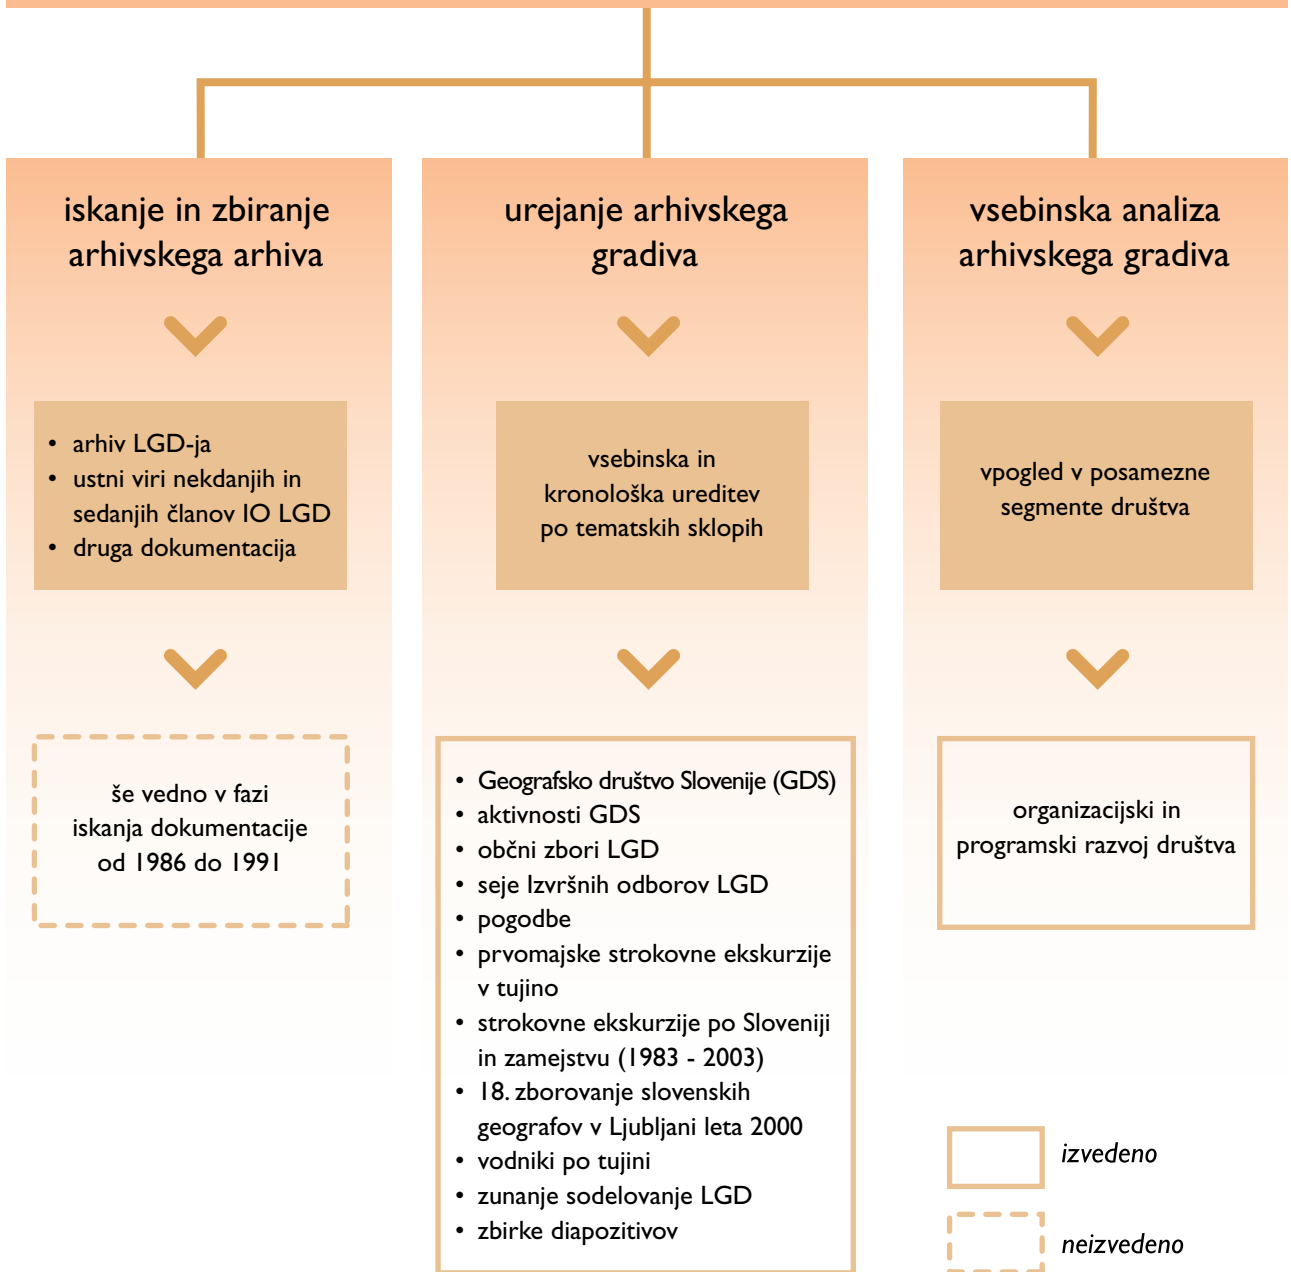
iskanje in zbiranje arhivskega arhiva

- arhiv LGD-ja
- ustni viri nekdanjih in sedanjih članov IO LGD
- druga dokumentacija

še vedno v fazi iskanja dokumentacije od 1986 do 1991

urejanje arhivskega gradiva

vsebinska in kronološka ureditev po tematskih sklopih

- Geografsko društvo Slovenije (GDS)
- aktivnosti GDS
- občni zbori LGD
- seje Izvršnih odborov LGD
- pogodbe
- prvomajske strokovne ekskurzije v tujino
- strokovne ekskurzije po Sloveniji in zamejstvu (1983 - 2003)
- 18. zborovanje slovenskih geografov v Ljubljani leta 2000
- vodniki po tujini
- zunanje sodelovanje LGD
- zbirke diapozitivov

vsebinska analiza arhivskega gradiva

vpogled v posamezne segmente društva

organizacijski in programski razvoj društva

izvedeno

neizvedeno